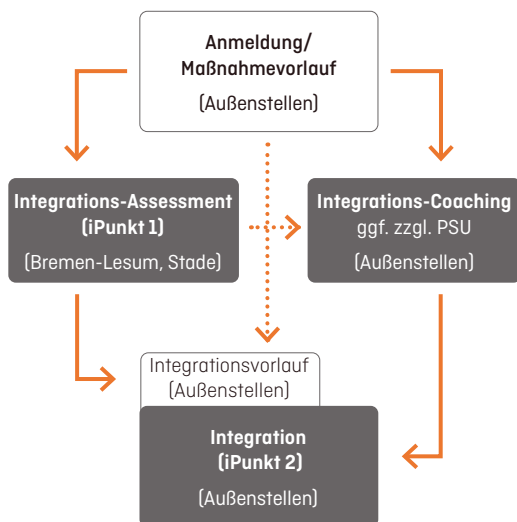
Anmeldung/
Maßnahmevorlauf
(Außenstellen)

Integrations-Assessment
(iPunkt 1)
(Bremen-Lesum, Stade)

Integrations-Coaching
ggf. zzgl. PSU
(Außenstellen)

Integrationsvorlauf
(Außenstellen)

Integration
(iPunkt 2)
(Außenstellen)